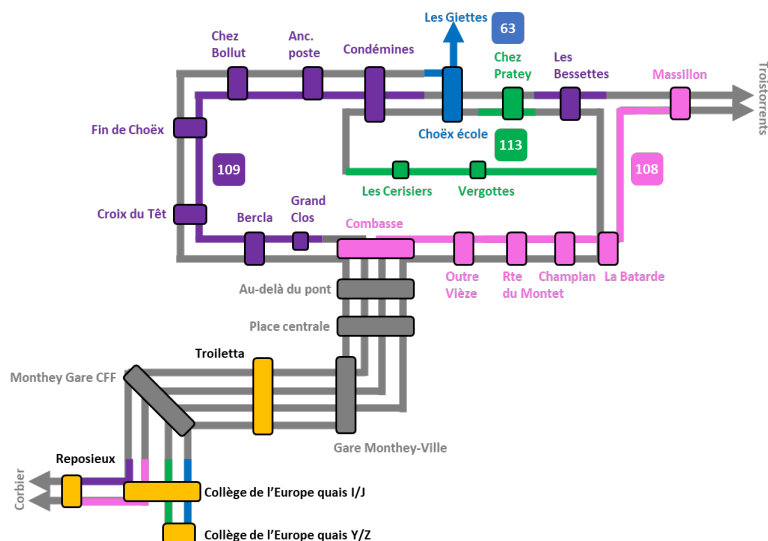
Les Giettes
63
Chez Bollut
Anc. poste
Condémines
Chez Pratey
Les Bessettes
Massillon
Troistorrents
Fin de Choëx
Choëx école
113
109
108
Les Cerisiers
Vergottes
Croix du Têt
Bercla
Grand Clos
Combasse
Outre Vièze
Rte du Montet
Champlan
La Batarde
Au-delà du pont
Place centrale
Troiletta
Monthey Gare CFF
Gare Monthey-Ville
Reposieux
Corbier
Collège de l'Europe quais I/J
Collège de l'Europe quais Y/Z